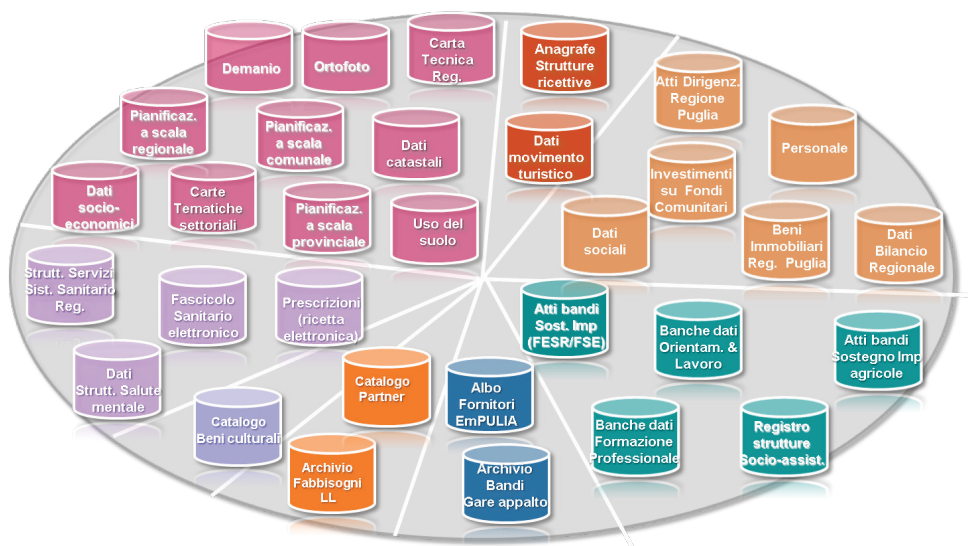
Demanio

Ortofoto

Carta Tecnica Reg.

Pianificaz. a scala regionale

Pianificaz. a scala comunale

Dati catastali

Dati socio-economici

Carte Tematiche settoriali

Pianificaz. a scala provinciale

Uso del suolo

Anagrafe Strutture ricettive

Dati movimento turistico

Atti Dirigenz. Regione Puglia

Personale

Investimenti su Fondi Comunitari

Dati sociali

Beni Immobiliari Reg. Puglia

Dati Bilancio Regionale

Strutt. Servizi Sist. Sanitario Reg.

Fascicolo Sanitario elettronico

Prescrizioni (ricetta elettronica)

Dati Strutt. Salute mentale

Catalogo Beni culturali

Catalogo Partner

Archivio Fabbisogni LL

Albo Fornitori EmPULIA

Archivio Bandi Gare appalto

Atti bandi Sost. Imp (FESR/FSE)

Banche dati Orientam. & Lavoro

Atti bandi Sostegno Imp agricole

Banche dati Formazione Professionale

Registro strutture Socio-assist.